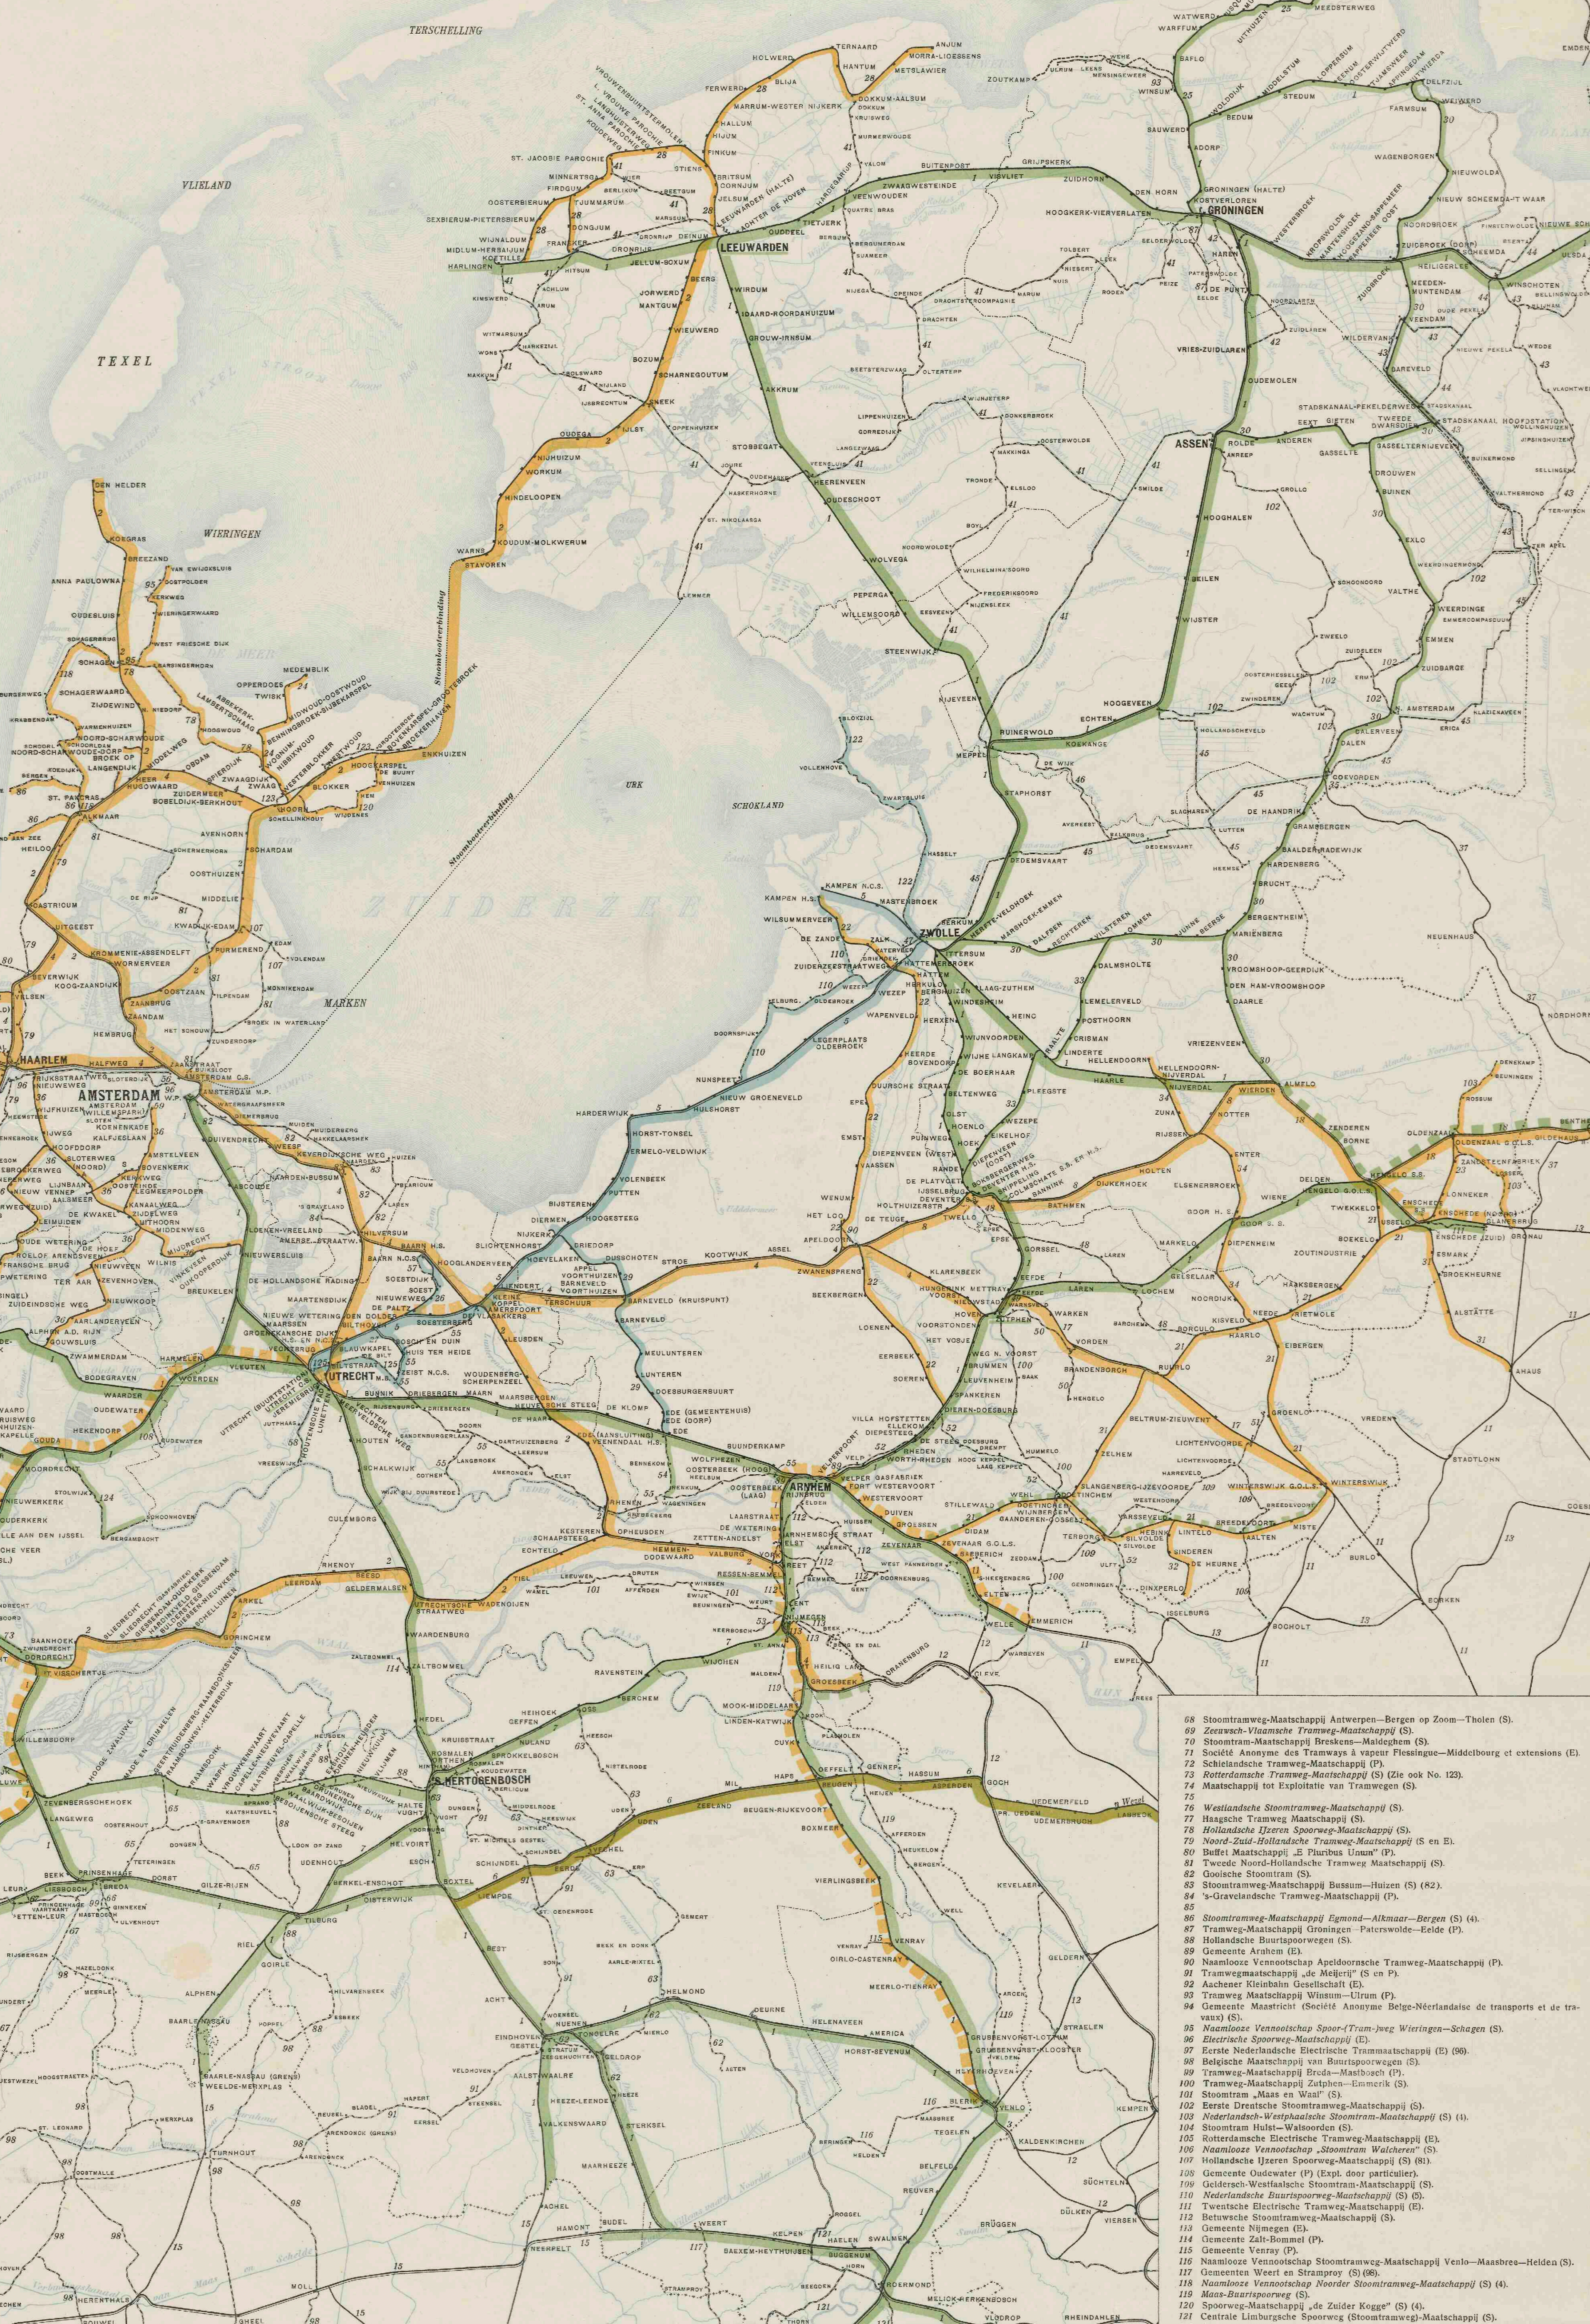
TERSCHELLING

VLIELAND

TEXEL

WIERINGEN

ZUIDERZEE

MARKEN

URK

SCHOKLAND

DEN HELDER

HAARLEM

AMSTERDAM

UTRECHT

LEEUWARDEN

GRONINGEN

ASSEN

ZWOLLE

ARNHEM

S. HERTOGENBOSCH

Stoombootverbinding

Stoombootverbinding

68 Stoomtramweg-Maatschappij Antwerpen—Bergen op Zoom—Tholen (S).
69 Zeeuwsch-Vlaamsche Tramweg-Maatschappij (S).
70 Stoomtram-Maatschappij Breskens—Maldeghem (S).
71 Société Anonyme des Tramways à vapeur Flessingue—Middelbourg et extensions (E).
72 Schielandsche Tramweg-Maatschappij (P).
73 Rotterdamsche Tramweg-Maatschappij (S) (Zie ook No. 123).
74 Maatschappij tot Exploitatie van Tramwegen (S).
75
76 Westlandsche Stoomtramweg-Maatschappij (S).
77 Haagsche Tramweg Maatschappij (S).
78 Hollandsche IJzeren Spoorweg-Maatschappij (S).
79 Noord-Zuid-Hollandsche Tramweg-Maatschappij (S en E).
80 Buffet Maatschappij „E Pluribus Unum" (P).
81 Tweede Noord-Hollandsche Tramweg Maatschappij (S).
82 Gooische Stoomtram (S).
83 Stoomtramweg-Maatschappij Bussum—Huizen (S) (82).
84 's-Gravelandsche Tramweg-Maatschappij (P).
85
86 Stoomtramweg-Maatschappij Egmond—Alkmaar—Bergen (S) (4).
87 Tramweg-Maatschappij Groningen—Paterswolde—Eelde (P).
88 Hollandsche Buurtspoorwegen (S).
89 Gemeente Arnhem (E).
90 Naamlooze Vennootschap Apeldoornsche Tramweg-Maatschappij (P).
91 Tramwegmaatschappij „de Meijerij" (S en P).
92 Aachener Kleinbahn Gesellschaft (E).
93 Tramweg Maatschappij Winsum—Ulrum (P).
94 Gemeente Maastricht (Société Anonyme Belge-Néerlandaise de transports et de travaux) (S).
95 Naamlooze Vennootschap Spoor-(Tram-)weg Wieringen—Schagen (S).
96 Electrische Spoorweg-Maatschappij (E).
97 Eerste Nederlandsche Electrische Tramwaatschappij (E) (86).
98 Belgische Maatschappij van Buurtspoorwegen (S).
99 Tramweg-Maatschappij Breda—Mastbosch (P).
100 Tramweg-Maatschappij Zutphen—Emmerik (S).
101 Stoomtram „Maas en Waal" (S).
102 Eerste Drentsche Stoomtramweg-Maatschappij (S).
103 Nederlandsch-Westphaalsche Stoomtram-Maatschappij (S) (4).
104 Stoomtram Hulst—Walsoorden (S).
105 Rotterdamsche Electrische Tramweg-Maatschappij (E).
106 Naamlooze Vennootschap „Stoomtram Walcheren" (S).
107 Hollandsche IJzeren Spoorweg-Maatschappij (S) (81).
108 Gemeente Oudewater (P) (Expl. door particulier).
109 Geldersch-Westfaalsche Stoomtram-Maatschappij (S).
110 Nederlandsche Buurtspoorweg-Maatschappij (S) (5).
111 Twentsche Electrische Tramweg-Maatschappij (E).
112 Betuwsche Stoomtramweg-Maatschappij (S).
113 Gemeente Nijmegen (E).
114 Gemeente Zalt-Bommel (P).
115 Gemeente Venray (P).
116 Naamlooze Vennootschap Stoomtramweg-Maatschappij Venlo—Maasbree—Helden (S).
117 Gemeenten Weert en Stramproy (S) (98).
118 Naamlooze Vennootschap Noorder Stoomtramweg-Maatschappij (S) (4).
119 Maas-Buurtspoorweg (S).
120 Spoorweg-Maatschappij „de Zuider Kogge" (S) (4).
121 Centrale Limburgsche Spoorweg (Stoomtramweg)-Maatschappij (S).